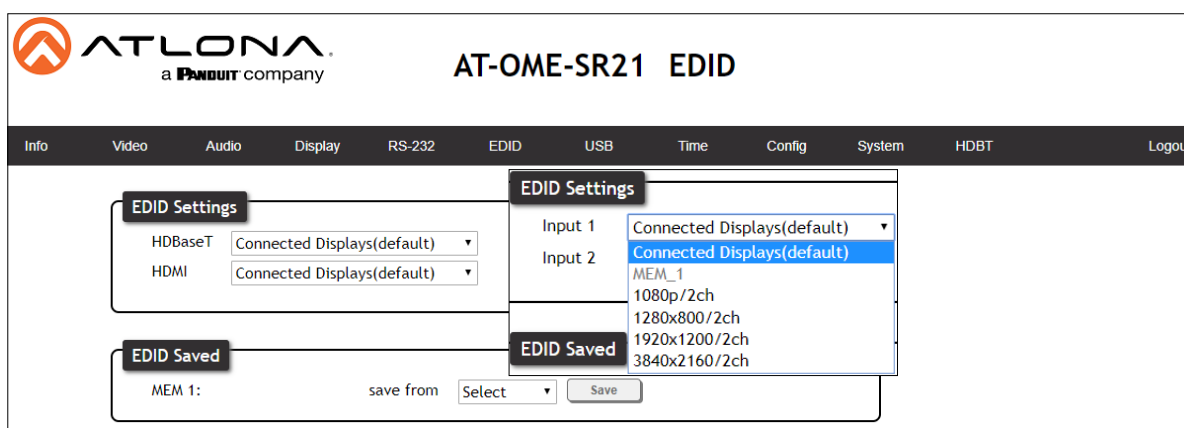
ATLONA
a PANDUIT company

AT-OME-SR21 EDID

Info Video Audio Display RS-232 EDID USB Time Config System HDBT Logou

EDID Settings
HDBaseT Connected Displays(default)
HDMI Connected Displays(default)

EDID Settings
Input 1 Connected Displays(default)
Input 2
Connected Displays(default)
MEM_1
1080p/2ch
1280x800/2ch
1920x1200/2ch
3840x2160/2ch

EDID Saved
EDID Saved
MEM 1: save from Select Save